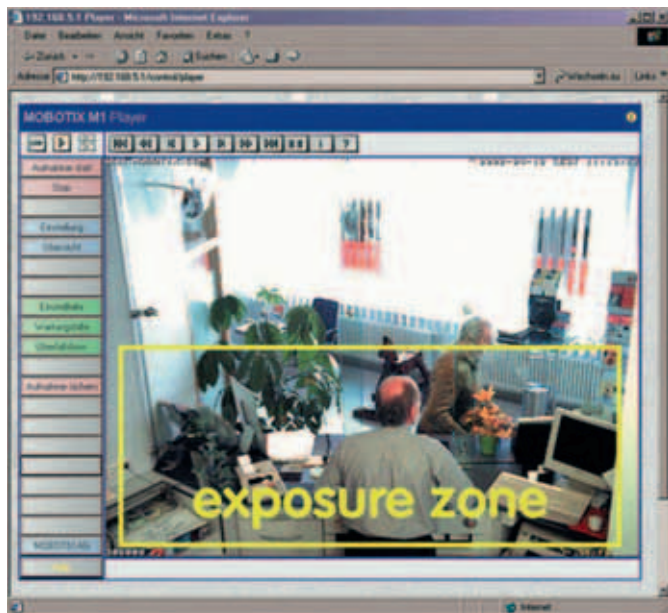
192.168.5.1 Player - Microsoft Internet Explorer

Datei Bearbeiten Ansicht Favoriten Extras ?

Zurück Suchen

Adresse http://192.168.5.1/control/player Wechseln zu Links

MOBOTIX M1 Player

Aufnahme start

Stop

Einstellung

Übersicht

Einzelbilds

Vorhergehende

Überfahrt

Aufnahme löschen

MOBOTIX AG

exposure zone

Internet